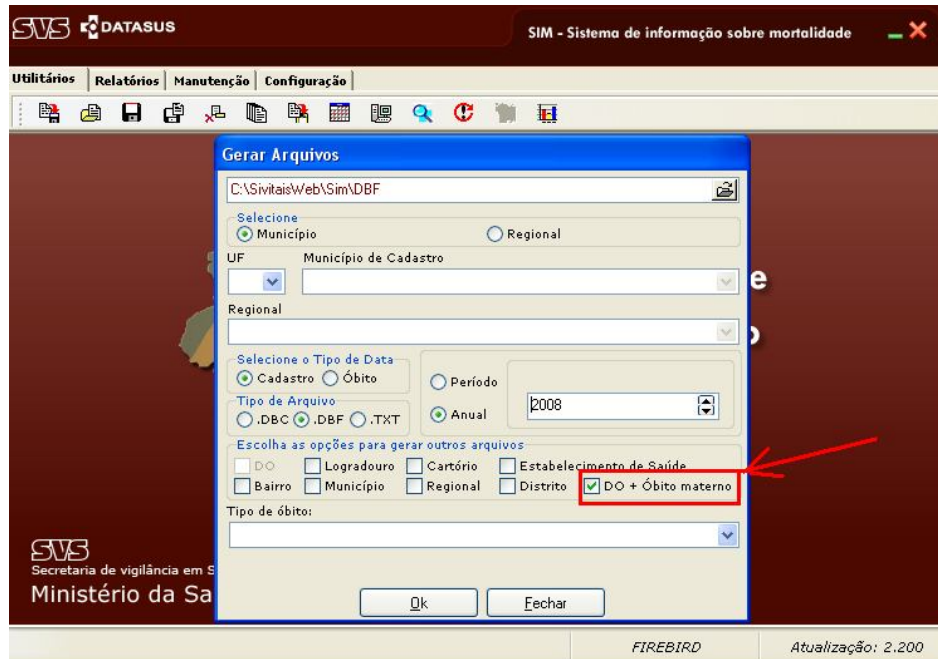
SVS DATASUS

SIM - Sistema de informação sobre mortalidade

Utilitários | Relatórios | Manutenção | Configuração

Gerar Arquivos

C:\SivitaisWeb\Sim\DBF

Selecione
Município
Regional

UF
Município de Cadastro

Regional

Selecione o Tipo de Data
Cadastro
Óbito

Período

Tipo de Arquivo
.DBC
.DBF
.TXT

Anual

2008

Escolha as opções para gerar outros arquivos
DO
Logradouro
Cartório
Estabelecimento de Saúde
Bairro
Município
Regional
Distrito
DO + Óbito materno

Tipo de óbito:

Ok
Fechar

SVS
Secretaria de vigilância em S
Ministério da Sa

FIREBIRD
Atualização: 2.200